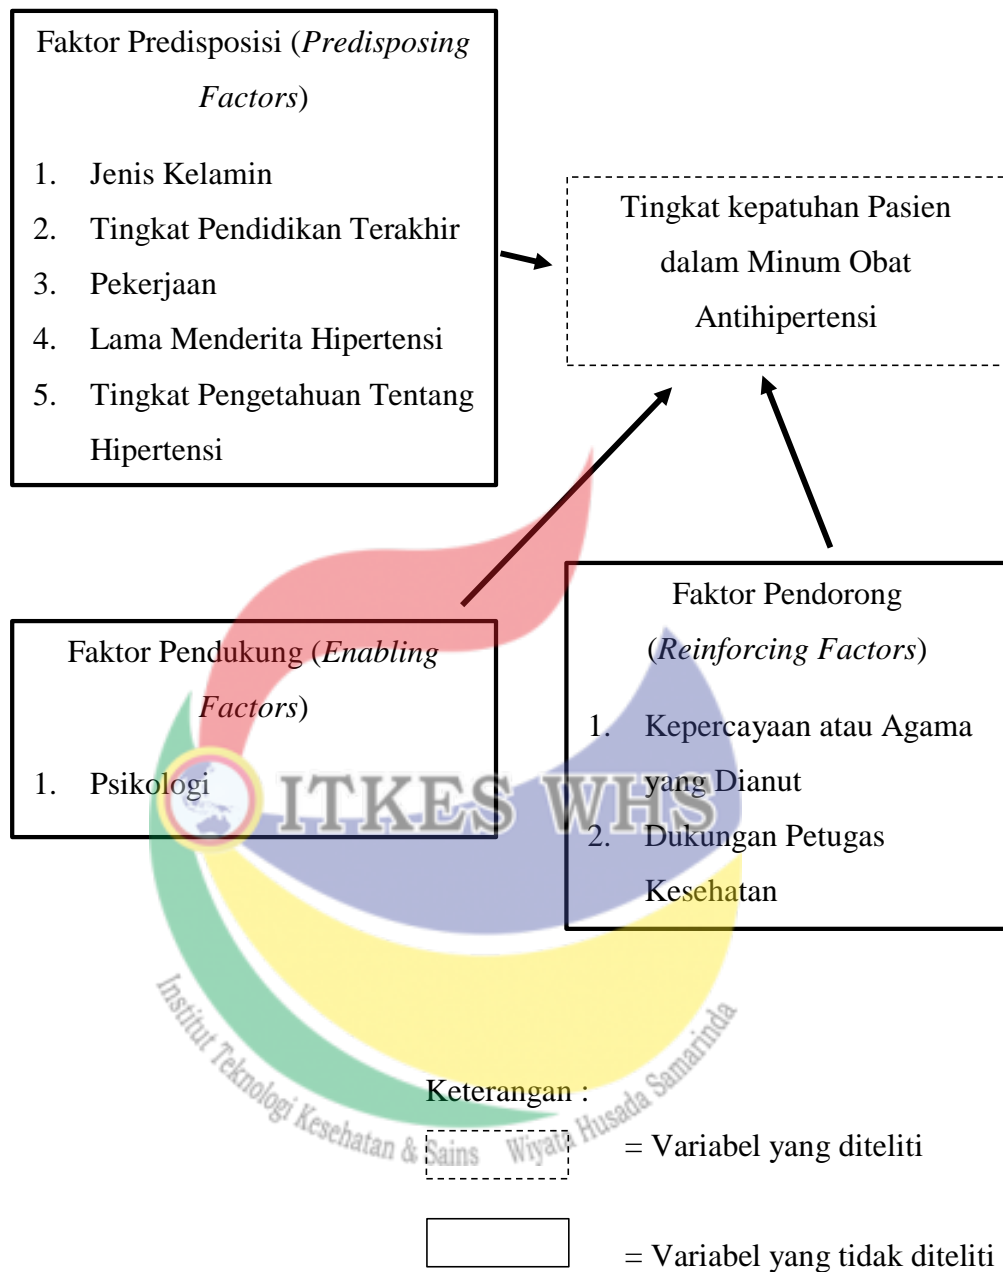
Faktor Predisposisi (*Predisposing Factors*)

1. Jenis Kelamin
2. Tingkat Pendidikan Terakhir
3. Pekerjaan
4. Lama Menderita Hipertensi
5. Tingkat Pengetahuan Tentang Hipertensi

Tingkat kepatuhan Pasien dalam Minum Obat Antihipertensi

Faktor Pendukung (*Enabling Factors*)

1. Psikologi

Faktor Pendorong (*Reinforcing Factors*)

1. Kepercayaan atau Agama yang Dianut
2. Dukungan Petugas Kesehatan

ITKES WHS

Institut Teknologi Kesehatan & Sains Wiyata Husada Samarinda

Keterangan :

= Variabel yang diteliti

= Variabel yang tidak diteliti